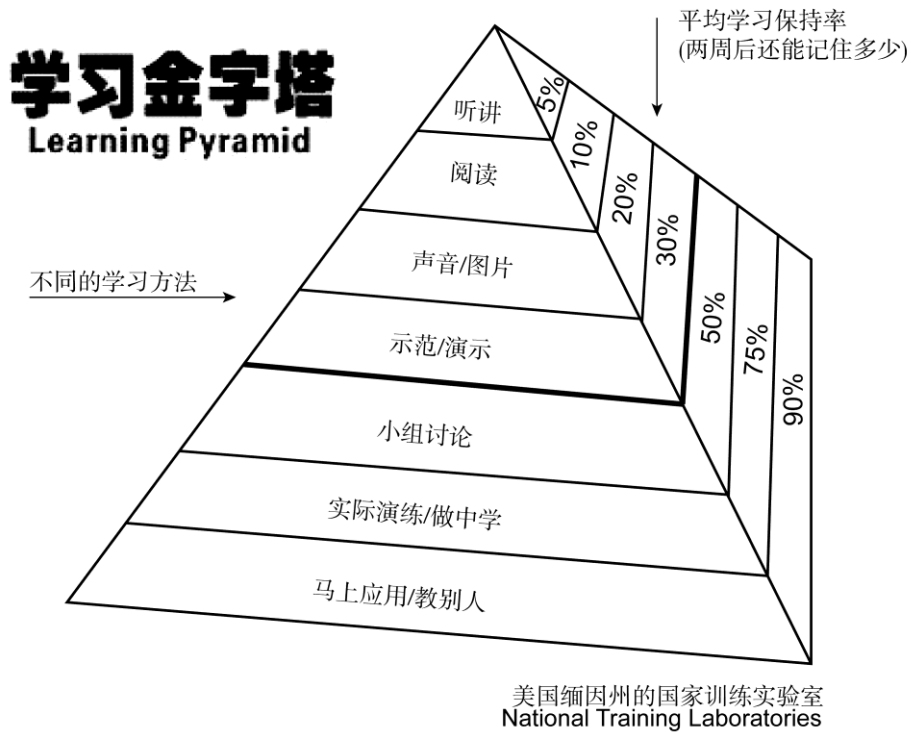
学习金字塔
Learning Pyramid

平均学习保持率
(两周后还能记住多少)

不同的学习方法

听讲
阅读
声音/图片
示范/演示
小组讨论
实际演练/做中学
马上应用/教别人

5%
10%
20%
30%
50%
75%
90%

美国缅因州的国家训练实验室
National Training Laboratories